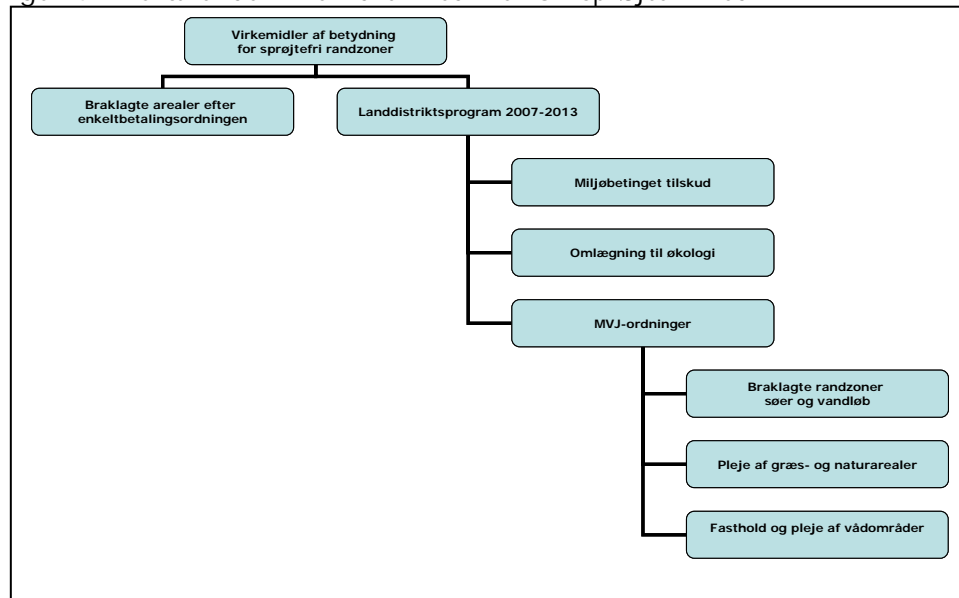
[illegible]

Virkemidler af betydning for sprøjtefri randzoner

Braklagte arealer efter enkeltbetalingsordningen

Landdistriktsprogram 2007-2013

Miljøbetinget tilskud

Omlægning til økologi

MVJ-ordninger

Braklagte randzoner søer og vandløb

Pleje af græs- og naturarealer

Fasthold og pleje af vådområder